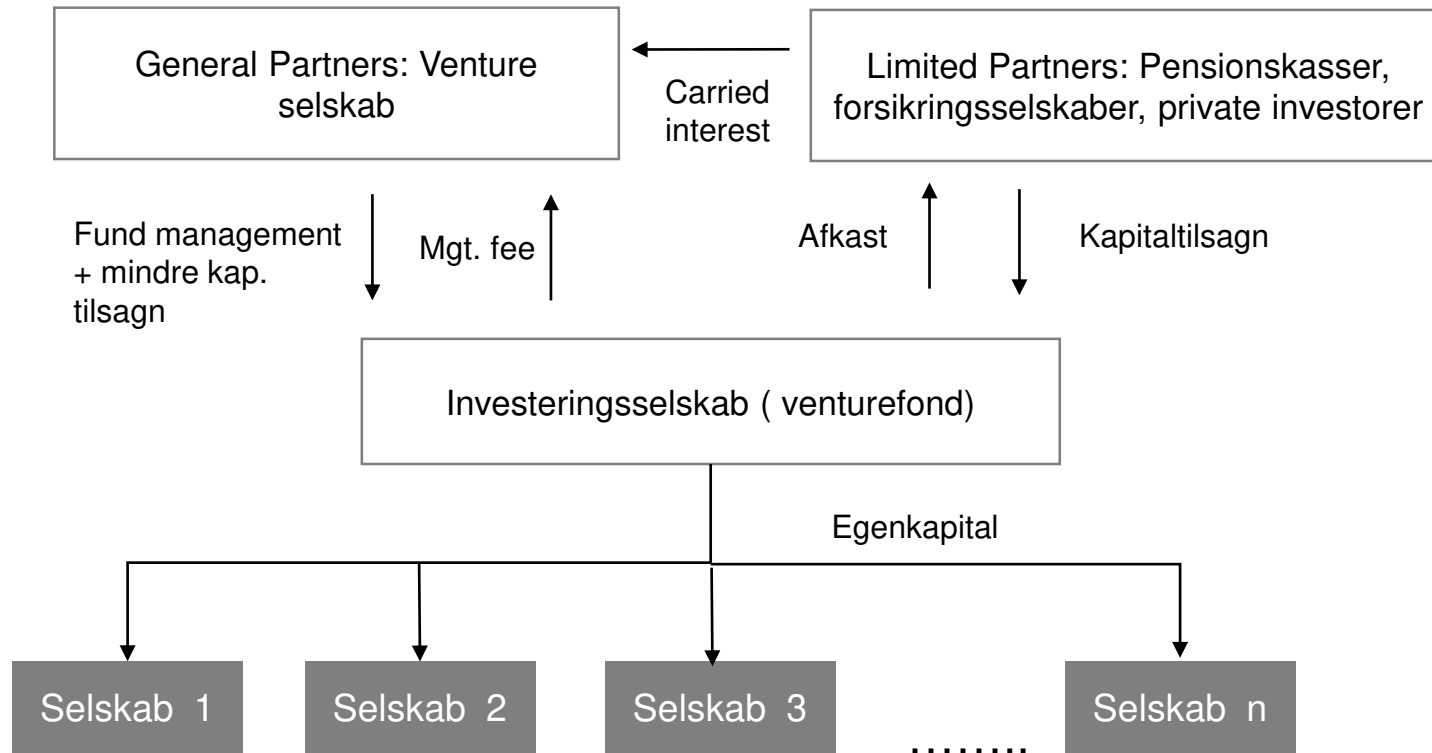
General Partners: Venture selskab

Carried interest

Limited Partners: Pensionskasser, forsikringsselskaber, private investorer

Fund management + mindre kap. tilsagn

Mgt. fee

Afkast

Kapitaltilsagn

Investeringsselskab ( venturefond)

Egenkapital

Selskab 1

Selskab 2

Selskab 3

........

Selskab n